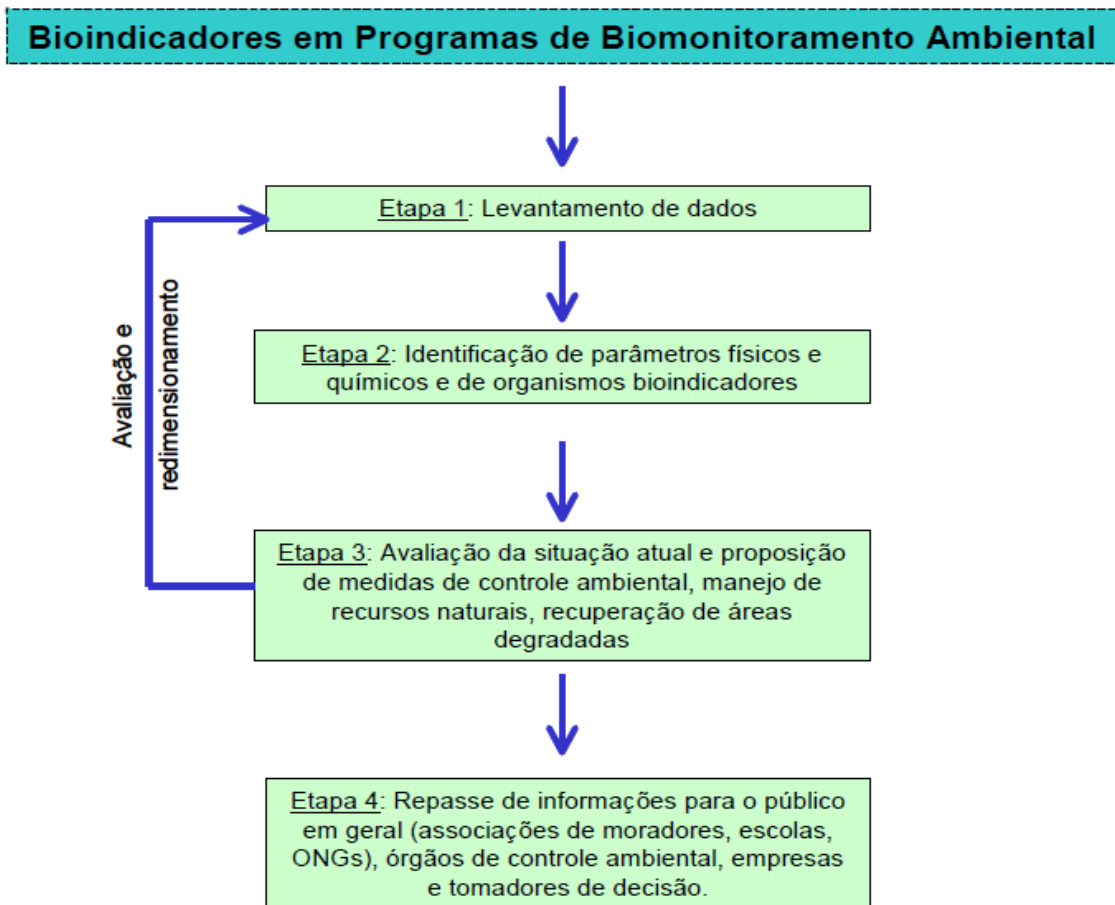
Bioindicadores em Programas de Biomonitoramento Ambiental

Etapa 1: Levantamento de dados

Etapa 2: Identificação de parâmetros físicos e químicos e de organismos bioindicadores

Avaliação e redimensionamento

Etapa 3: Avaliação da situação atual e proposição de medidas de controle ambiental, manejo de recursos naturais, recuperação de áreas degradadas

Etapa 4: Repasse de informações para o público em geral (associações de moradores, escolas, ONGs), órgãos de controle ambiental, empresas e tomadores de decisão.